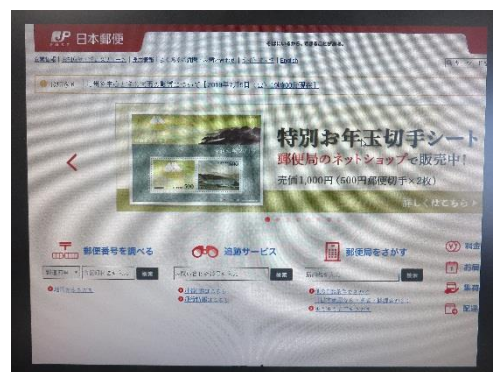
日本郵便

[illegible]

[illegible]

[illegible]

特別お年玉切手シート
郵便局のネットショップで販売中!
完価1,000円(500円郵便切手×2枚)

詳しくはこちら

郵便番号を調べる

追跡サービス

郵便局をさがす

料金

お届

集荷

配達

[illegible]

検索

検索

検索